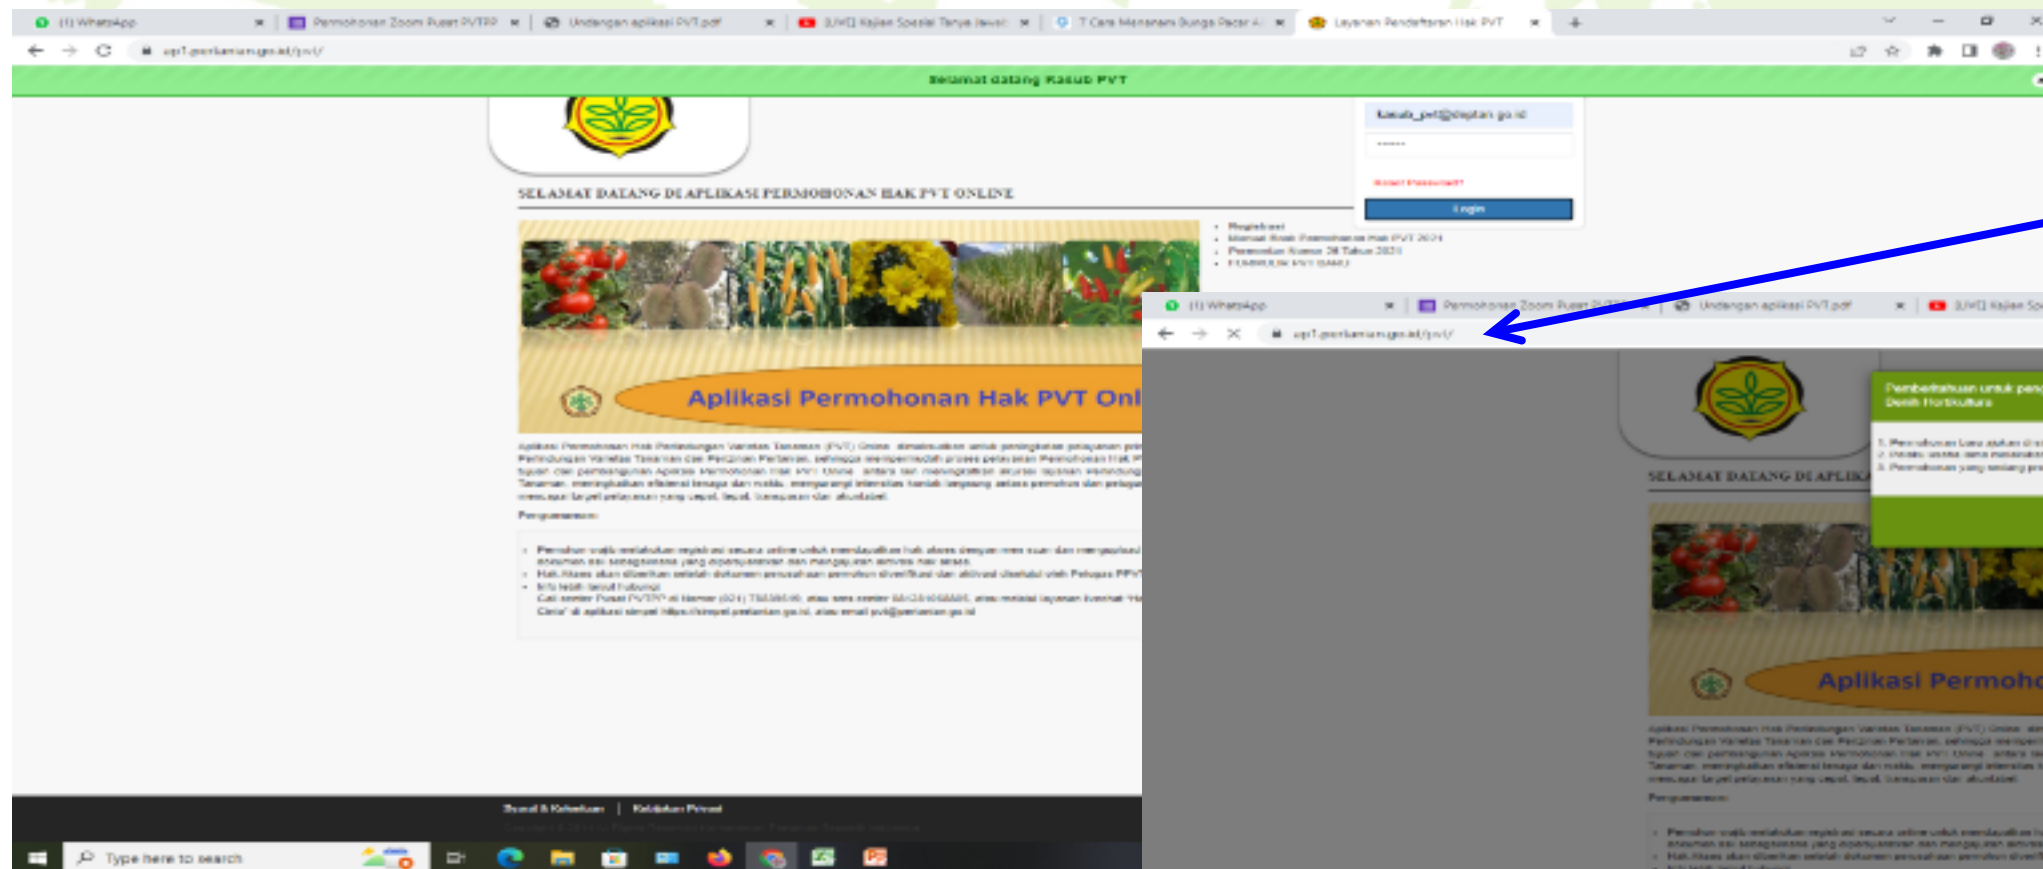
(1) WhatsApp Permohonan Zoom Pusat PVTPP Undangan aplikasi PVT.pdf [LIVE] Kajian Spesial Tanya Jawab 7 Cara Menanam Bunga Pacar Air Layanan Pendaftaran Hak PVT

api1.pertanian.go.id/pvt/

Selamat datang Kasub PVT

kasub_pvt@deptan.go.id

Reset Password?

Login

SELAMAT DATANG DI APLIKASI PERMOHONAN HAK PVT ONLINE

Registrasi
Manual Book Permohonan Hak PVT 2021
Permentan Nomor 28 Tahun 2021
FORMULIR PVT BARU

Aplikasi Permohonan Hak PVT Onl

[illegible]

Persyaratan:

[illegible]

(1) WhatsApp Permohonan Zoom Pusat PVTPP Undangan aplikasi PVT.pdf [LIVE] Kajian Sp

api1.pertanian.go.id/pvt/

Pemberitahuan untuk pen Benih Hortikultura

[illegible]

SELAMAT DATANG DI APLIKA

Aplikasi Permoho

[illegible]

Persyaratan:

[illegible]

Syarat & Kebijakan | Kebijakan Privasi

Type here to search